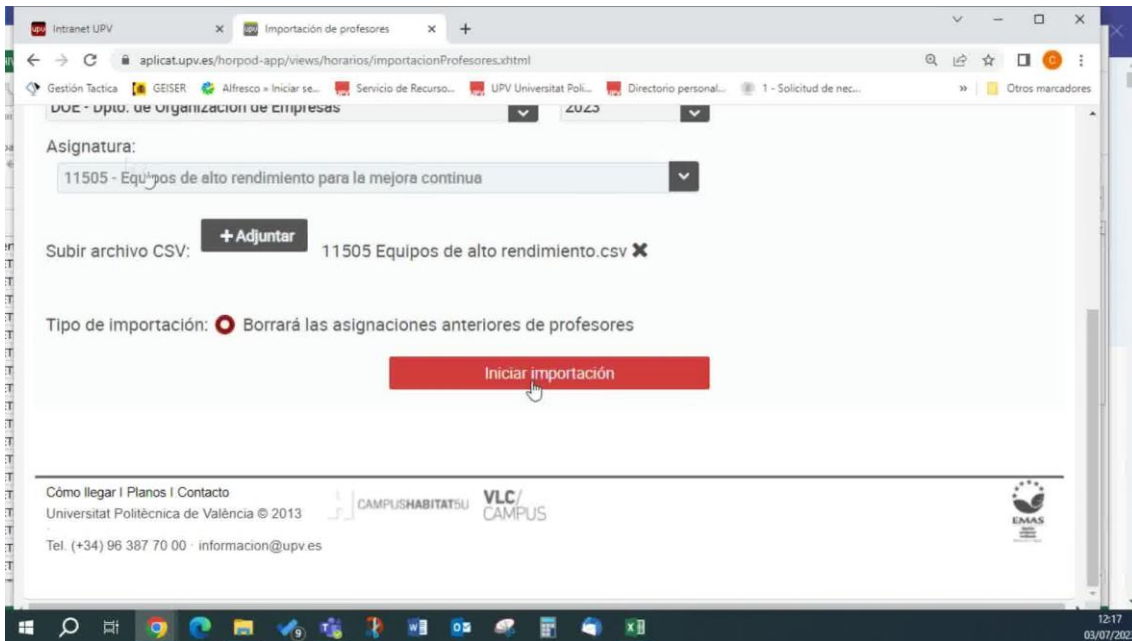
Intranet UPV
Importación de profesores
aplicat.upv.es/horpod-app/views/horarios/importacionProfesores.xhtml
Gestión Tactica GEISER Alfresco » Iniciar se... Servicio de Recurso... UPV Universitat Poli... Directorio personal... 1 - Solicitud de nec... Otros marcadores

DOE - Dpto. de Organización de Empresas 2023

Asignatura:
11505 - Equipos de alto rendimiento para la mejora continua

Subir archivo CSV: + Adjuntar 11505 Equipos de alto rendimiento.csv ✖

Tipo de importación: Borrará las asignaciones anteriores de profesores

Iniciar importación

Cómo llegar | Planos | Contacto
Universitat Politècnica de València © 2013
Tel. (+34) 96 387 70 00 · informacion@upv.es
CAMPUSHABITAT5U
VLC/CAMPUS
EMAS

12:17
03/07/202